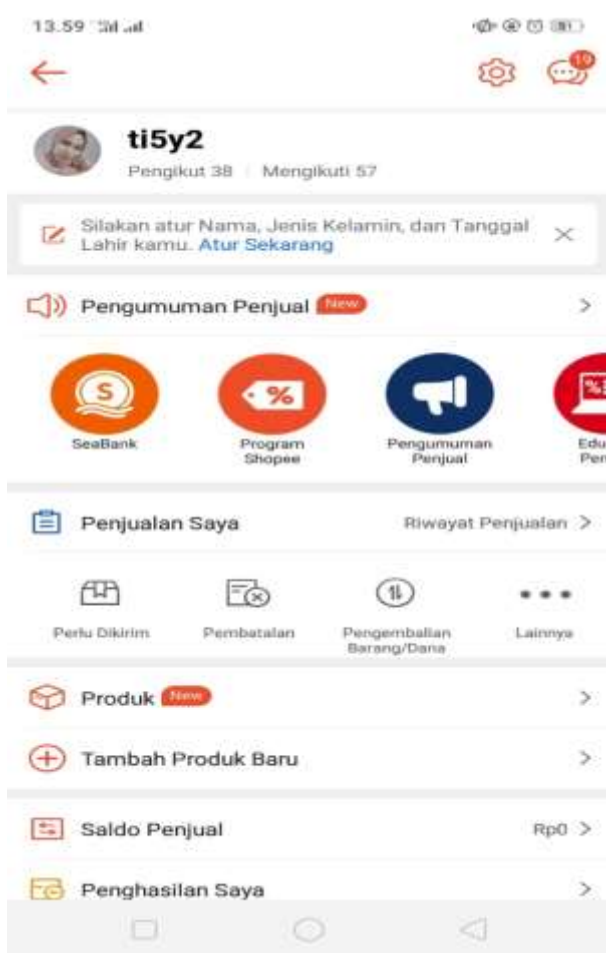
13.59

10

ti5y2

Pengikut 38 | Mengikuti 57

Silakan atur Nama, Jenis Kelamin, dan Tanggal Lahir kamu. Atur Sekarang

Pengumuman Penjual New

SeaBank

Program Shopee

Pengumuman Penjual

Edu Pen

Penjualan Saya

Riwayat Penjualan

Perlu Dikirim

Pembatalan

Pengembalian Barang/Dana

Lainnya

Produk New

Tambah Produk Baru

Saldo Penjual

Rp0

Penghasilan Saya